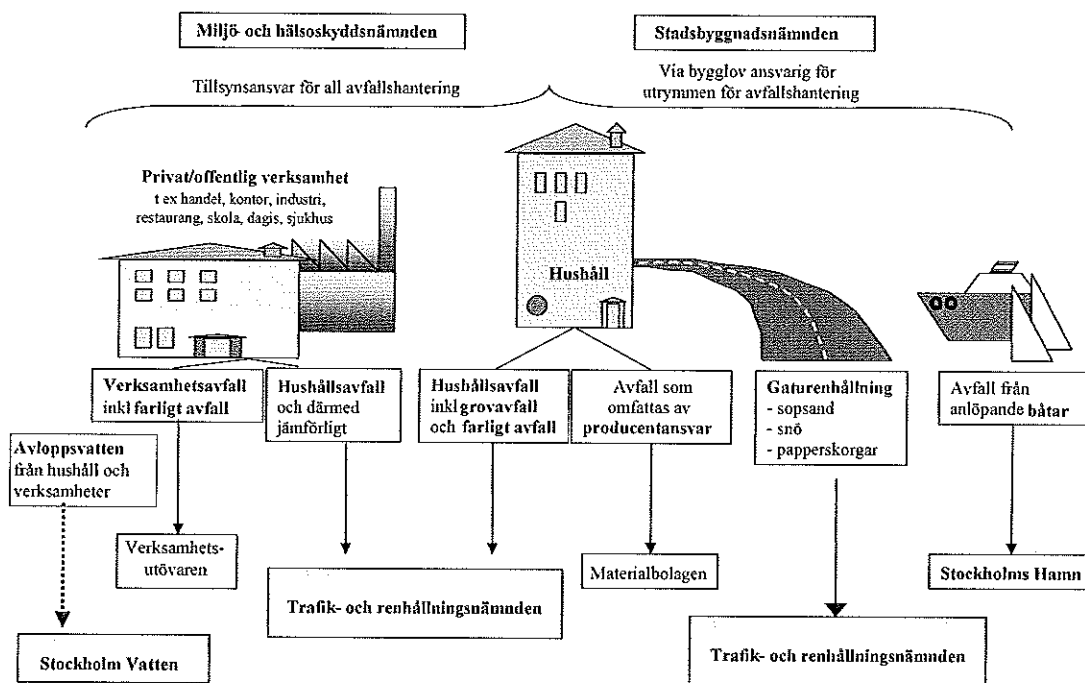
Miljö- och hälsoskyddsnämnden

Stadsbyggnadsnämnden

Tillsynsansvar för all avfallshantering

Via bygglov ansvarig för utrymmen för avfallshantering

Privat/offentlig verksamhet
t ex handel, kontor, industri, restaurang, skola, dagis, sjukhus

Hushåll

Verksamhetsavfall inkl farligt avfall

Hushållsavfall och därmed jämförligt

Hushållsavfall inkl grovavfall och farligt avfall

Avfall som omfattas av producentansvar

Gaturenhållning
- sopsand
- snö
- papperskorgar

Avfall från anlöpande båtar

Avloppsvatten från hushåll och verksamheter

Verksamhetsutövaren

Materialbolagen

Stockholms Hamn

Trafik- och renhållningsnämnden

Trafik- och renhållningsnämnden

Stockholm Vatten